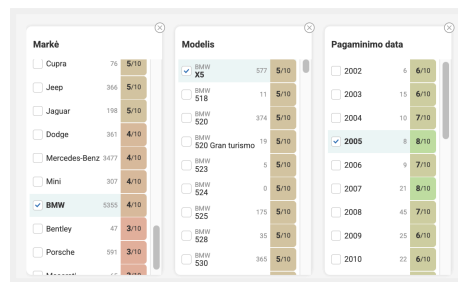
Markė

Cupra 76 5/10
Jeep 366 5/10
Jaguar 198 5/10
Dodge 361 4/10
Mercedes-Benz 3477 4/10
Mini 307 4/10
BMW 5355 4/10
Bentley 47 3/10
Porsche 591 3/10
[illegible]

Modelis

BMW X5 577 5/10
BMW 518 11 5/10
BMW 520 374 5/10
BMW 520 Gran turismo 19 5/10
BMW 523 5 5/10
BMW 524 0 5/10
BMW 525 175 5/10
BMW 528 35 5/10
BMW 530 365 5/10

Pagaminimo data

2002 6 6/10
2003 15 6/10
2004 10 7/10
2005 8 8/10
2006 9 7/10
2007 21 8/10
2008 45 7/10
2009 25 6/10
2010 22 6/10